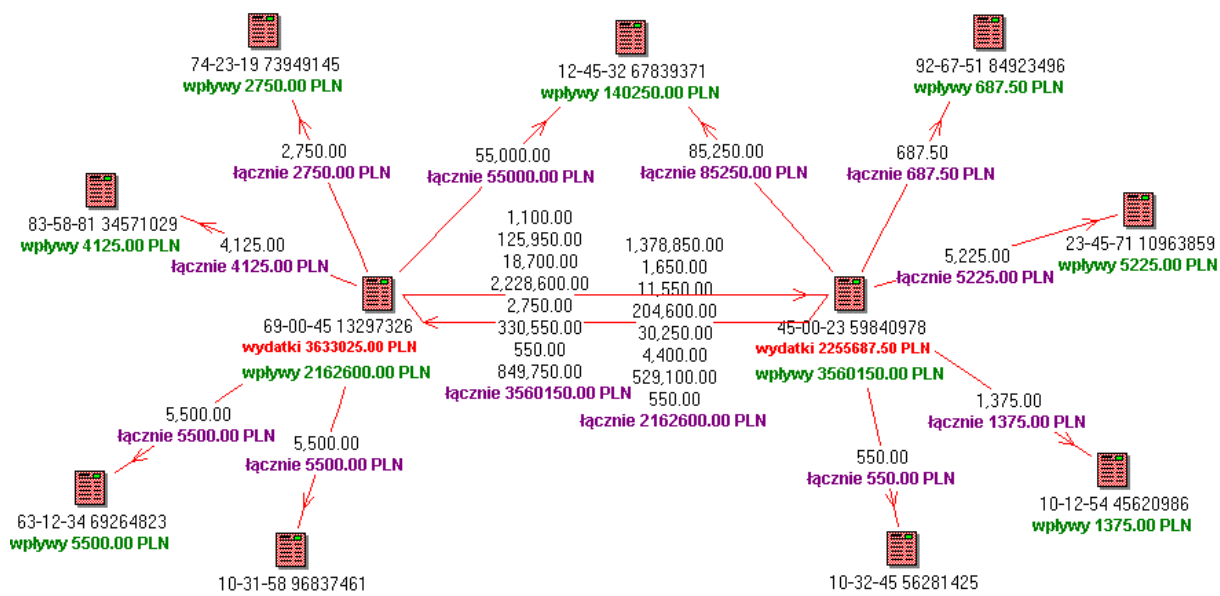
74-23-19 73949145
wpływy 2750.00 PLN

12-45-32 67839371
wpływy 140250.00 PLN

92-67-51 84923496
wpływy 687.50 PLN

2,750.00
łącznie 2750.00 PLN

55,000.00
łącznie 55000.00 PLN

85,250.00
łącznie 85250.00 PLN

687.50
łącznie 687.50 PLN

83-58-81 34571029
wpływy 4125.00 PLN

4,125.00
łącznie 4125.00 PLN

1,100.00
125,950.00
18,700.00
2,228,600.00
2,750.00
330,550.00
550.00
849,750.00
łącznie 3560150.00 PLN

1,378,850.00
1,650.00
11,550.00
204,600.00
30,250.00
4,400.00
529,100.00
550.00
łącznie 2162600.00 PLN

5,225.00
łącznie 5225.00 PLN

23-45-71 10963859
wpływy 5225.00 PLN

69-00-45 13297326
wydatki 3633025.00 PLN
wpływy 2162600.00 PLN

45-00-23 59840978
wydatki 2255687.50 PLN
wpływy 3560150.00 PLN

5,500.00
łącznie 5500.00 PLN

5,500.00
łącznie 5500.00 PLN

1,375.00
łącznie 1375.00 PLN

550.00
łącznie 550.00 PLN

63-12-34 69264823
wpływy 5500.00 PLN

10-31-58 96837461

10-12-54 45620986
wpływy 1375.00 PLN

10-32-45 56281425